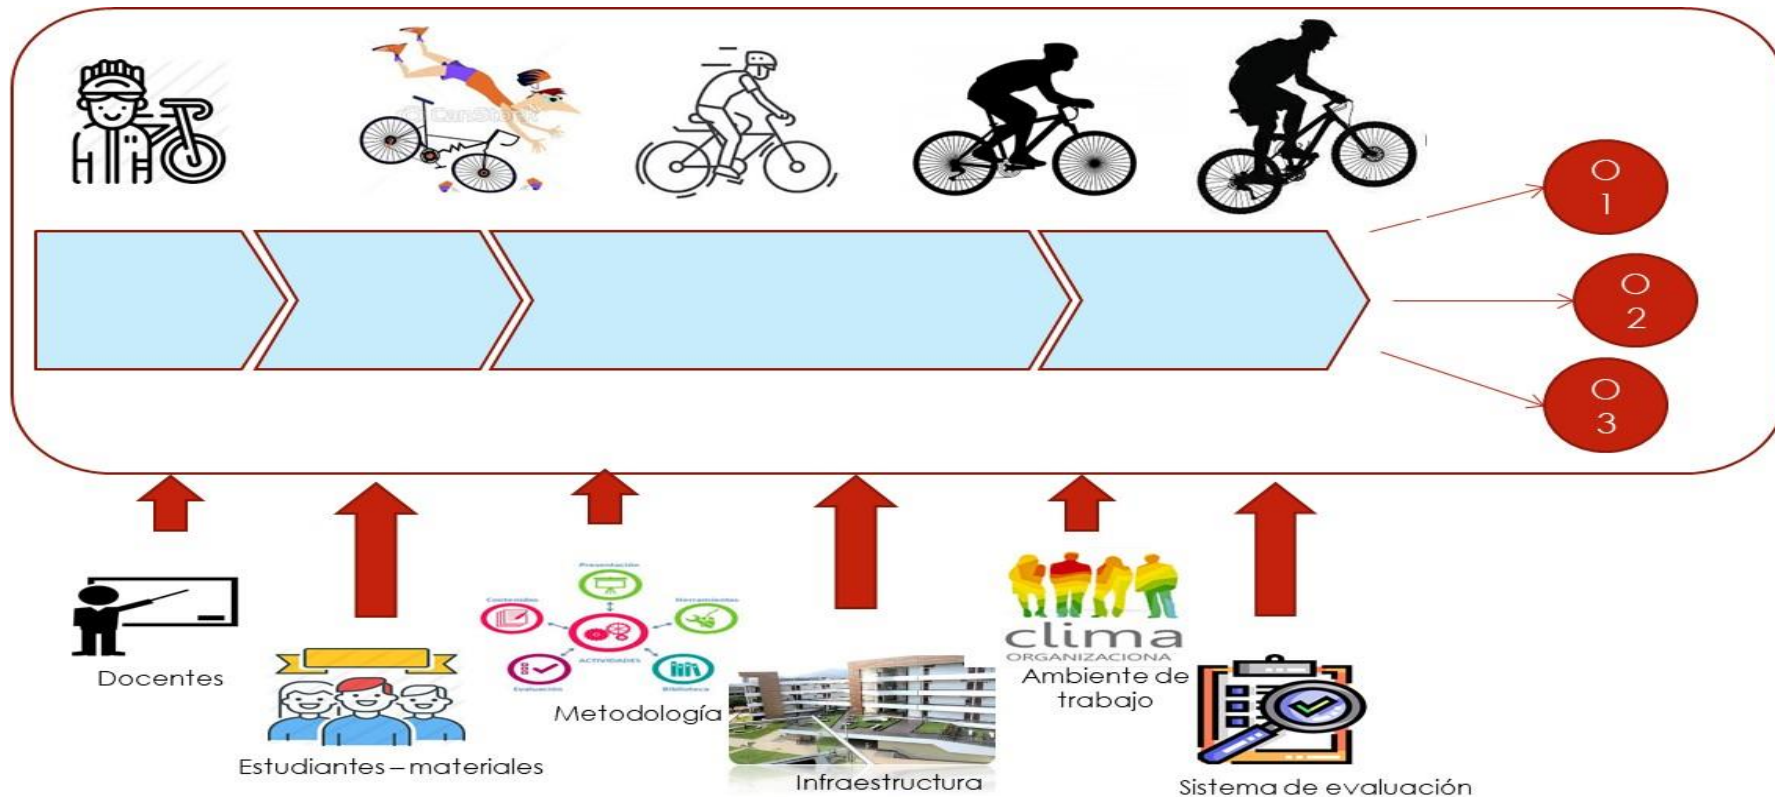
O 1

O 2

O 3

Docentes

Estudiantes – materiales

Presentación

Contenidos

Herramientas

Actividades

Evaluación

Biblioteca

Metodología

Infraestructura

clima
ORGANIZACIONA

Ambiente de trabajo

Sistema de evaluación